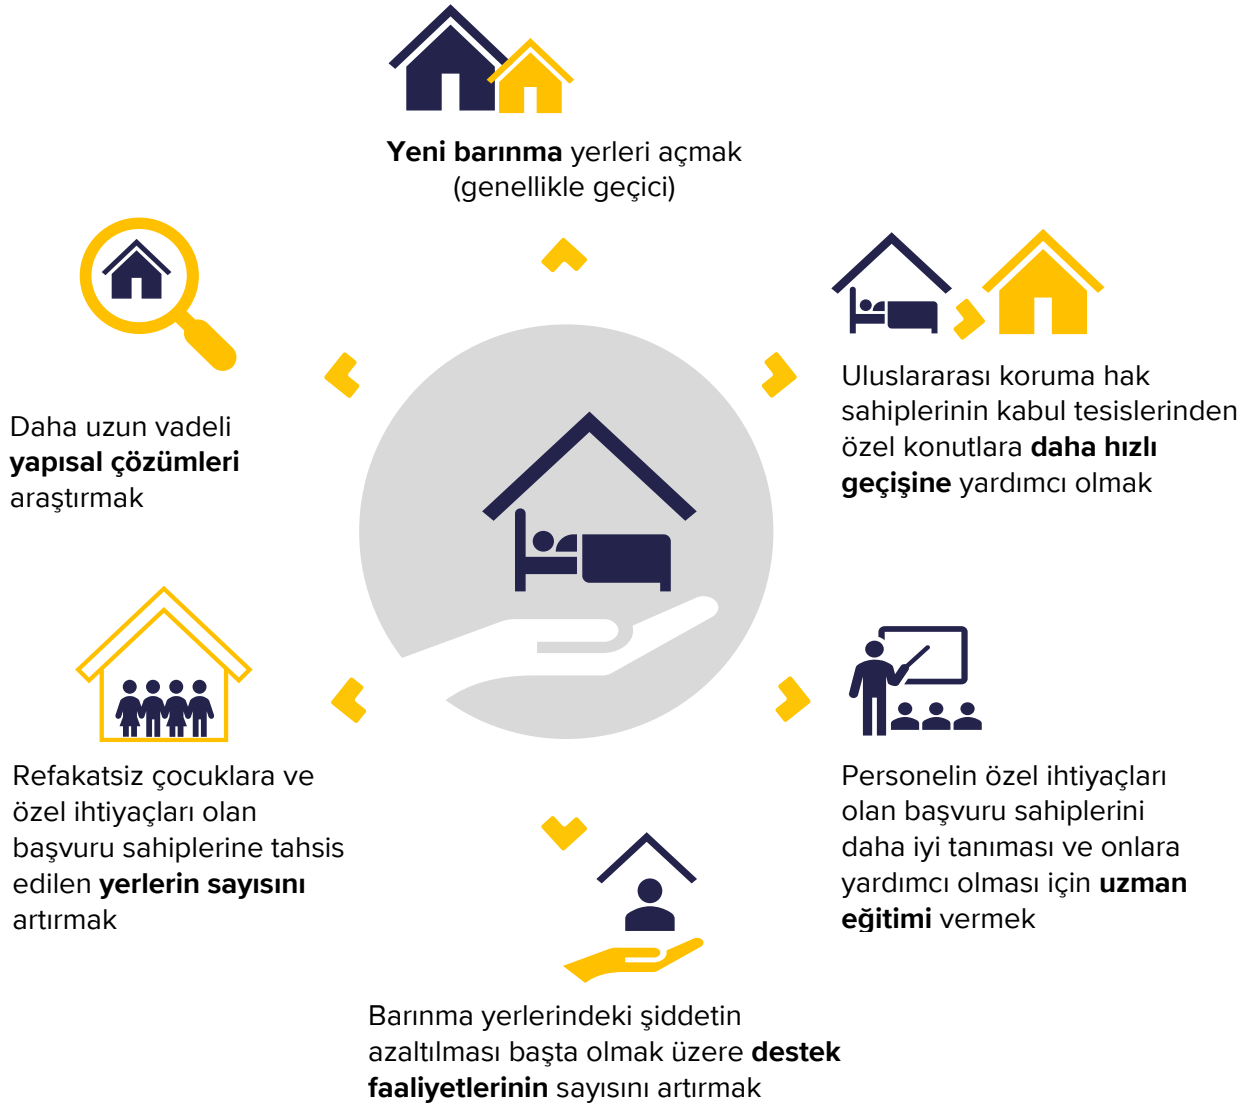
Yeni barınma yerleri açmak (genellikle geçici)

Uluslararası koruma hak sahiplerinin kabul tesislerinden özel konutlara daha hızlı geçişine yardımcı olmak

Personelin özel ihtiyaçları olan başvuru sahiplerini daha iyi tanıması ve onlara yardımcı olması için uzman eğitimi vermek

Barınma yerlerindeki şiddetin azaltılması başta olmak üzere destek faaliyetlerinin sayısını artırmak

Refakatsiz çocuklara ve özel ihtiyaçları olan başvuru sahiplerine tahsis edilen yerlerin sayısını artırmak

Daha uzun vadeli yapısal çözümleri araştırmak